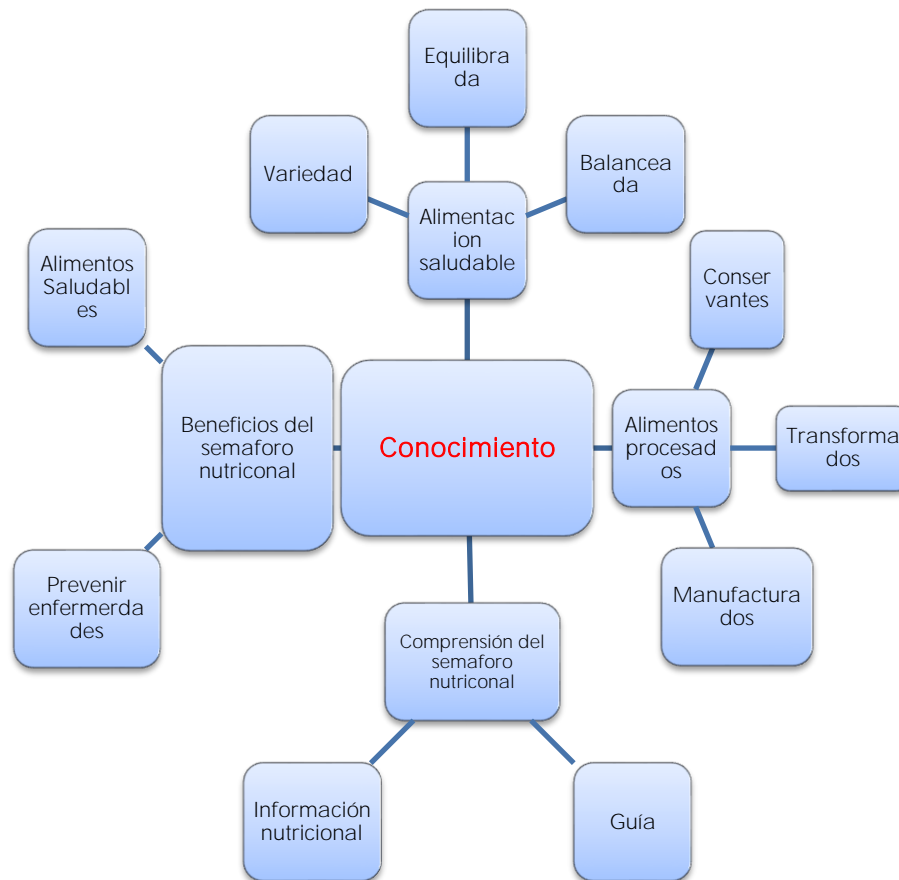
Equilibrada

Variedad

Alimentacion saludable

Balanceada

Alimentos Saludables

Conservantes

Beneficios del semaforo nutriconal

Conocimiento

Alimentos procesados

Transformados

Prevenir enfermerdades

Manufacturados

Comprensión del semaforo nutriconal

Información nutricional

Guía